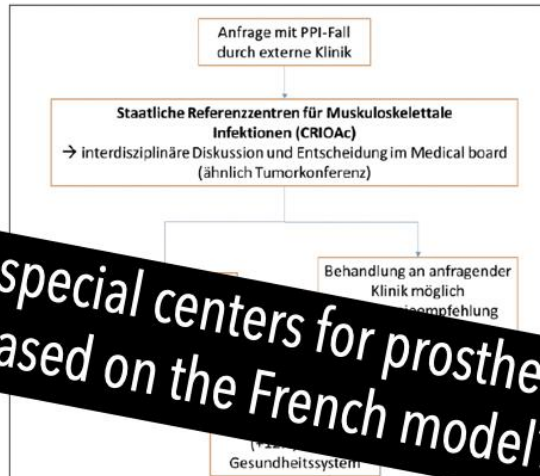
Anfrage mit PPI-Fall durch externe Klinik

Staatliche Referenzzentren für Muskuloskelettale Infektionen (CRIOAc)
→ interdisziplinäre Diskussion und Entscheidung im Medical board (ähnlich Tumorkonferenz)

Behandlung an anfragender Klinik möglich
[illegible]empfehlung

special centers for prosthe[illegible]
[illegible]ased on the French model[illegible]

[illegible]
Gesundheitssystem